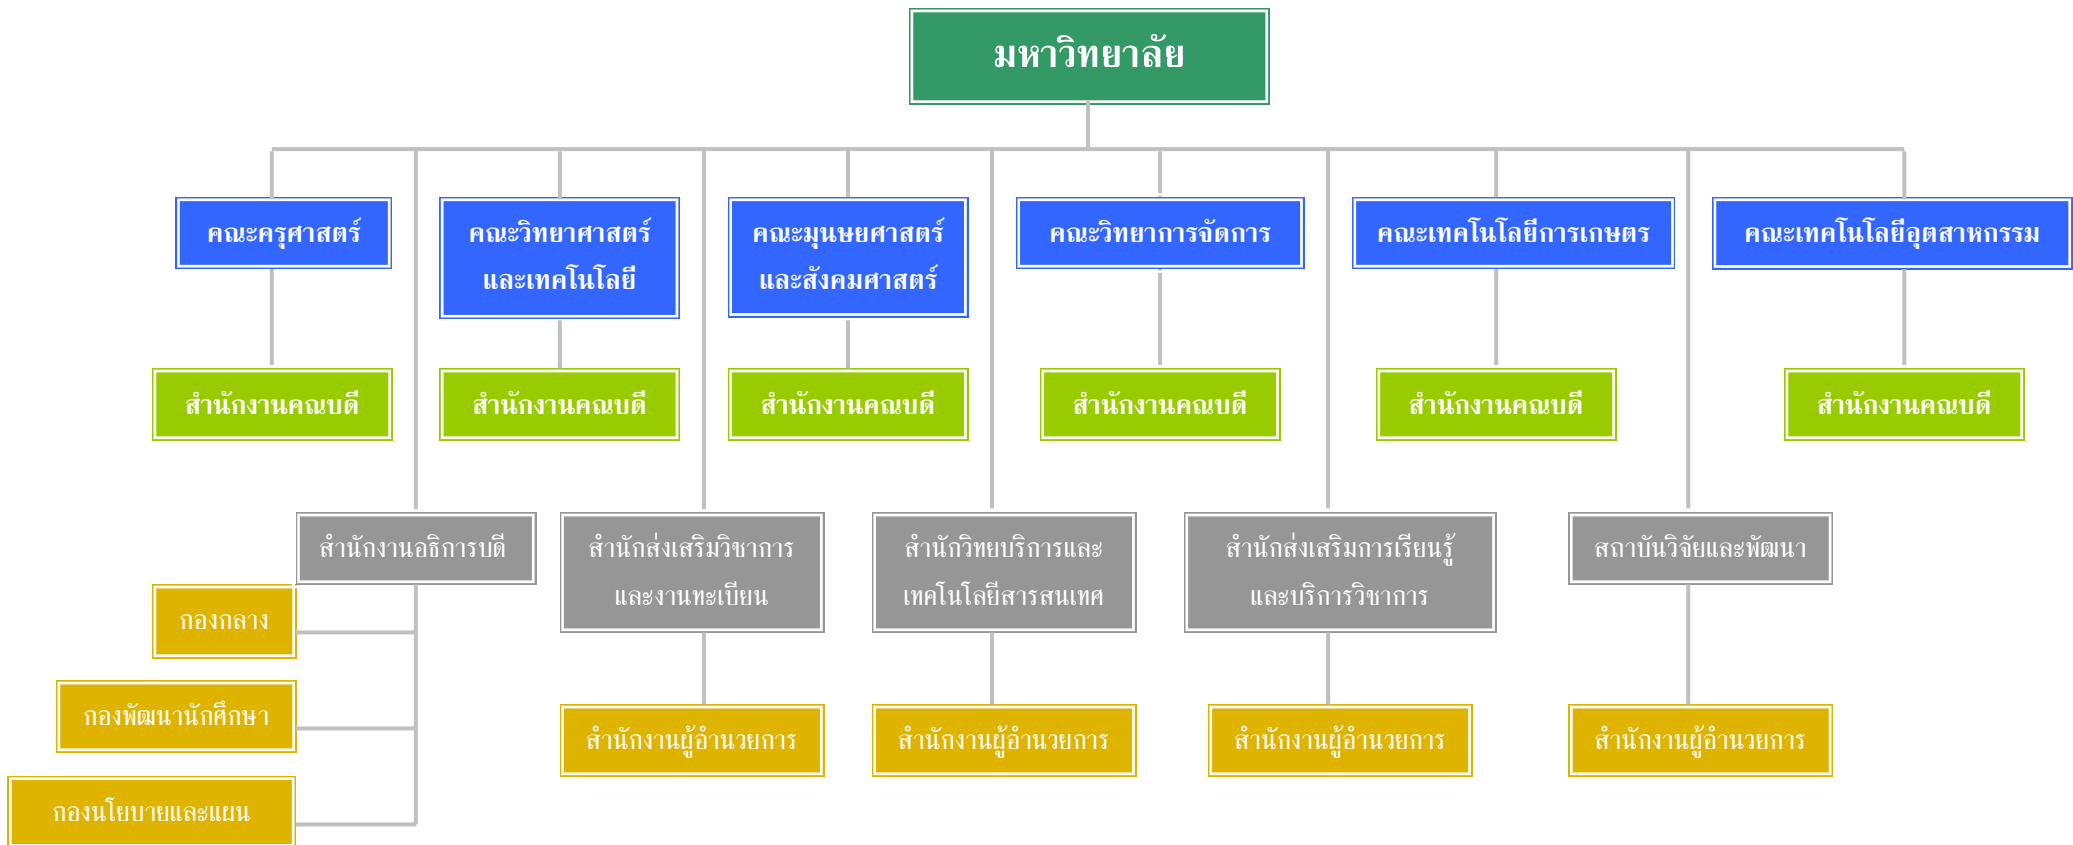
มหาวิทยาลัย

คณะครุศาสตร์

สำนักงานคณบดี

คณะวิทยาศาสตร์และเทคโนโลยี

สำนักงานคณบดี

คณะมนุษยศาสตร์และสังคมศาสตร์

สำนักงานคณบดี

คณะวิทยาการจัดการ

สำนักงานคณบดี

คณะเทคโนโลยีการเกษตร

สำนักงานคณบดี

คณะเทคโนโลยีอุตสาหกรรม

สำนักงานคณบดี

สำนักงานอธิการบดี

กองกลาง

กองพัฒนานักศึกษา

กองนโยบายและแผน

สำนักส่งเสริมวิชาการและงานทะเบียน

สำนักงานผู้อำนวยการ

สำนักวิทยบริการและเทคโนโลยีสารสนเทศ

สำนักงานผู้อำนวยการ

สำนักส่งเสริมการเรียนรู้และบริการวิชาการ

สำนักงานผู้อำนวยการ

สถาบันวิจัยและพัฒนา

สำนักงานผู้อำนวยการ